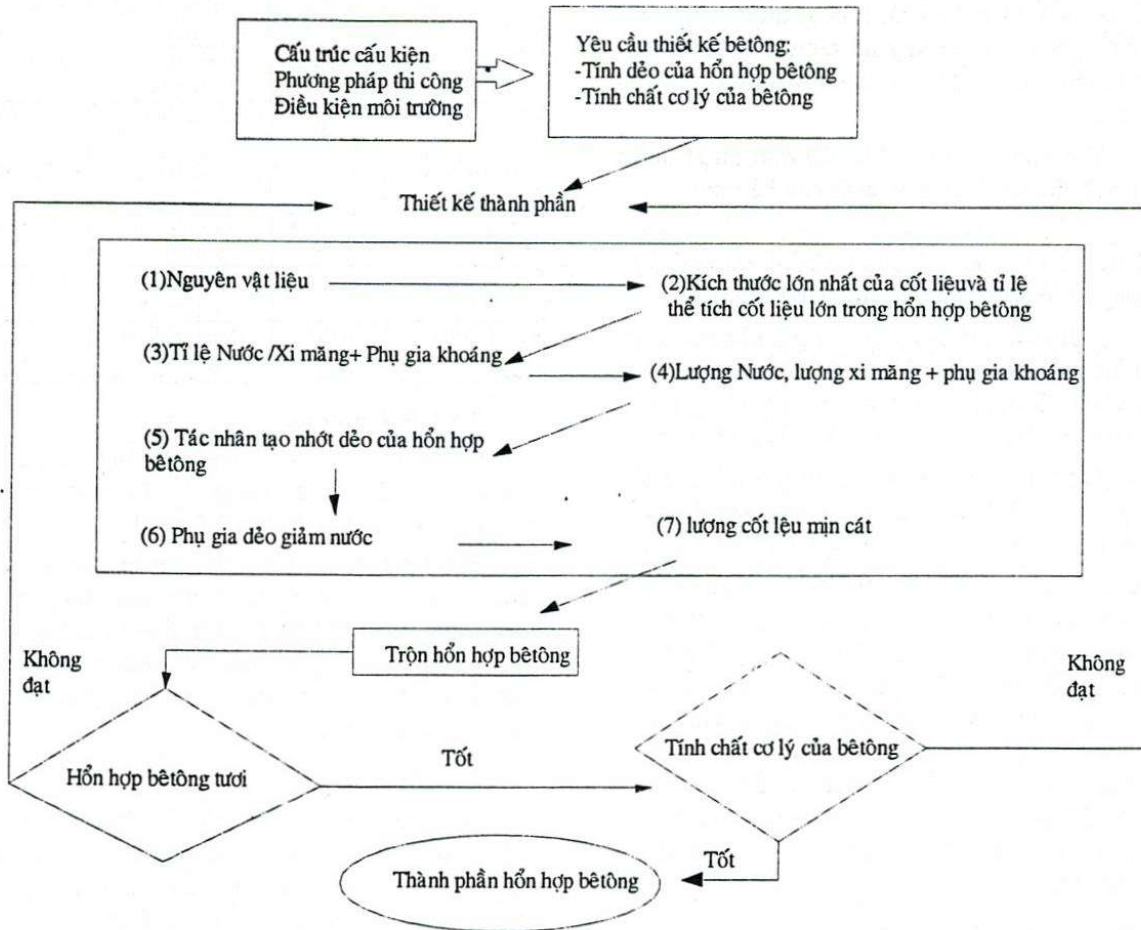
Cấu trúc cấu kiện
Phương pháp thi công
Điều kiện môi trường

Yêu cầu thiết kế bêtông:
-Tính dẻo của hỗn hợp bêtông
-Tính chất cơ lý của bêtông

Thiết kế thành phần

(1)Nguyên vật liệu

(2)Kích thước lớn nhất của cốt liệuvà tỉ lệ thể tích cốt liệu lớn trong hỗn hợp bêtông

(3)Tỉ lệ Nước /Xi măng+ Phụ gia khoáng

(4)Lượng Nước, lượng xi măng + phụ gia khoáng

(5) Tác nhân tạo nhớt dẻo của hỗn hợp bêtông

(6) Phụ gia dẻo giảm nước

(7) lượng cốt lệu mịn cát

Trộn hỗn hợp bêtông

Không đạt

Hỗn hợp bêtông tươi

Tốt

Tính chất cơ lý của bêtông

Không đạt

Tốt

Thành phần hỗn hợp bêtông